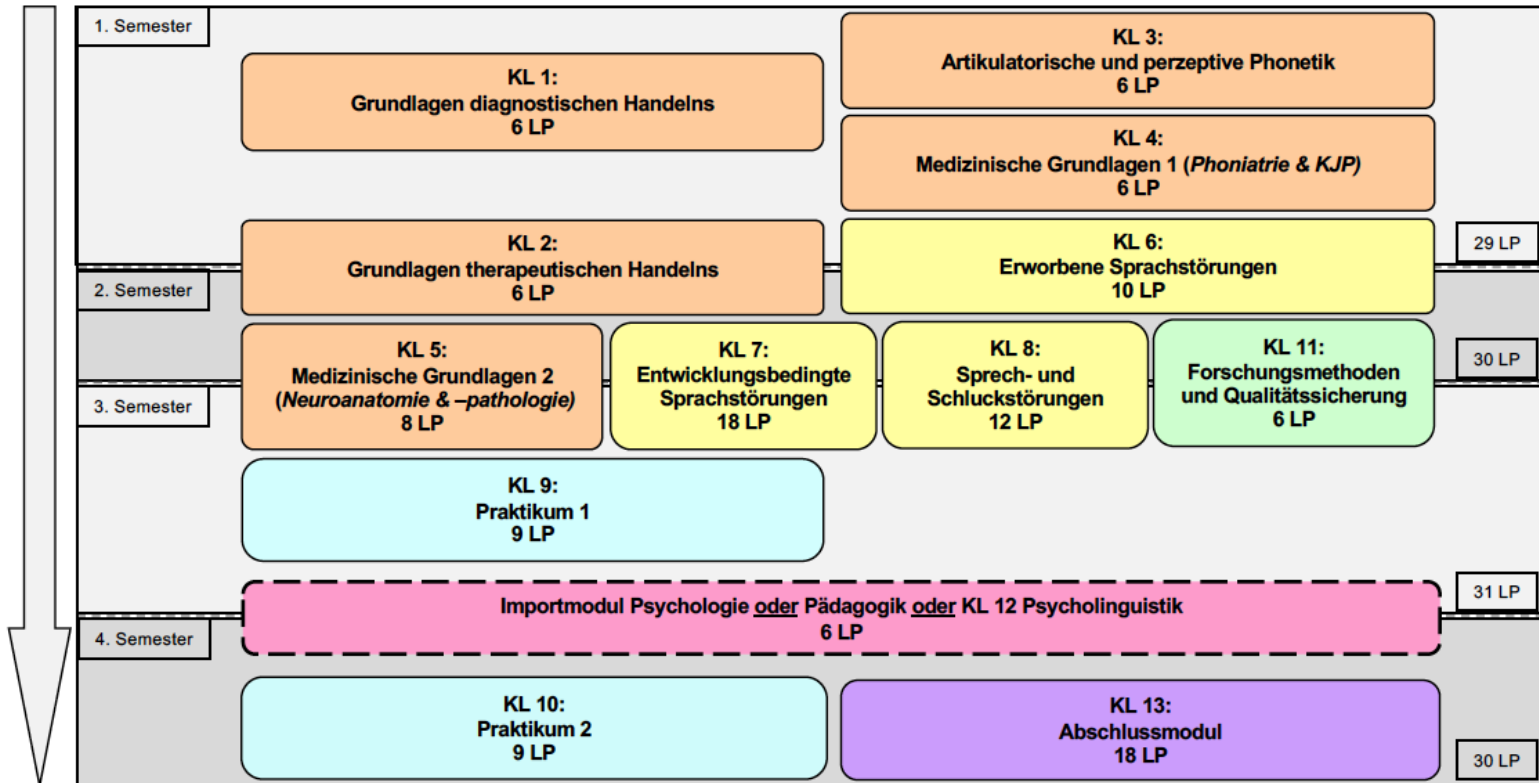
1. Semester

KL 1:
Grundlagen diagnostischen Handelns
6 LP

KL 3:
Artikulatorische und perzeptive Phonetik
6 LP

KL 4:
Medizinische Grundlagen 1 (*Phoniatrie & KJP*)
6 LP

KL 2:
Grundlagen therapeutischen Handelns
6 LP

KL 6:
Erworbene Sprachstörungen
10 LP

29 LP

2. Semester

KL 5:
Medizinische Grundlagen 2
(*Neuroanatomie & –pathologie)*
8 LP

KL 7:
Entwicklungsbedingte Sprachstörungen
18 LP

KL 8:
Sprech- und Schluckstörungen
12 LP

KL 11:
Forschungsmethoden und Qualitätssicherung
6 LP

30 LP

3. Semester

KL 9:
Praktikum 1
9 LP

31 LP

Importmodul Psychologie oder Pädagogik oder KL 12 Psycholinguistik
6 LP

4. Semester

KL 10:
Praktikum 2
9 LP

KL 13:
Abschlussmodul
18 LP

30 LP